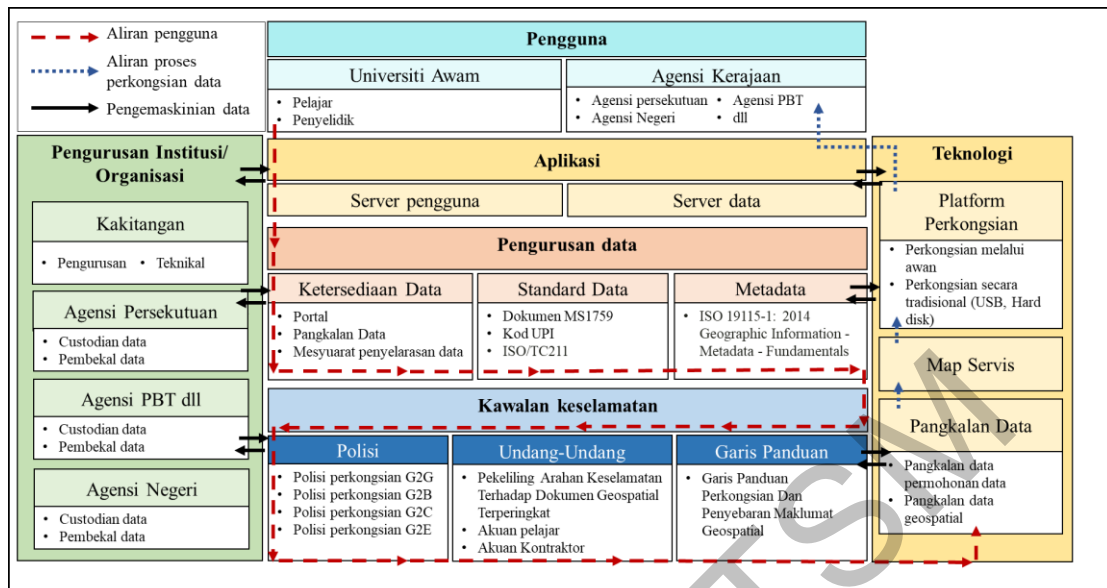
Aliran pengguna
Aliran proses perkongsian data
Pengemaskinian data

Pengguna

Universiti Awam
• Pelajar
• Penyelidik

Agensi Kerajaan
• Agensi persekutuan • Agensi PBT
• Agensi Negeri • dll

Pengurusan Institusi/ Organisasi

Kakitangan
• Pengurusan • Teknikal

Agensi Persekutuan
• Custodian data
• Pembekal data

Agensi PBT dll
• Custodian data
• Pembekal data

Agensi Negeri
• Custodian data
• Pembekal data

Aplikasi

Server pengguna

Server data

Pengurusan data

Ketersediaan Data
• Portal
• Pangkalan Data
• Mesyuarat penyelarasan data

Standard Data
• Dokumen MS1759
• Kod UPI
• ISO/TC211

Metadata
• ISO 19115-1: 2014 Geographic Information - Metadata - Fundamentals

Kawalan keselamatan

Polisi
• Polisi perkongsian G2G
• Polisi perkongsian G2B
• Polisi perkongsian G2C
• Polisi perkongsian G2E

Undang-Undang
• Pekeliling Arahan Keselamatan Terhadap Dokumen Geospatial Terperingkat
• Akuan pelajar
• Akuan Kontraktor

Garis Panduan
• Garis Panduan Perkongsian Dan Penyebaran Maklumat Geospatial

Teknologi

Platform Perkongsian
• Perkongsian melalui awan
• Perkongsian secara tradisional (USB, Hard disk)

Map Servis

Pangkalan Data
• Pangkalan data permohonan data
• Pangkalan data geospatial

UTSM